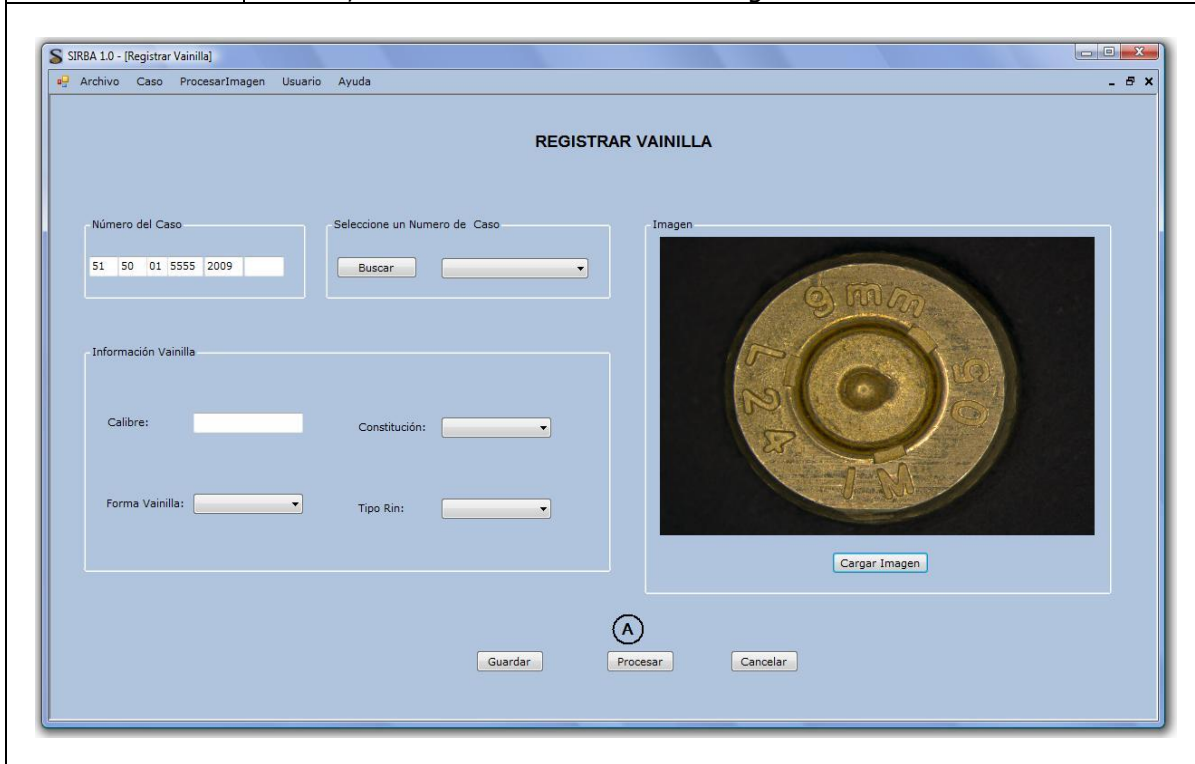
SIRBA 1.0 - [Registrar Vainilla]

Archivo Caso ProcesarImagen Usuario Ayuda

REGISTRAR VAINILLA

Número del Caso

51 50 01 5555 2009

Seleccione un Numero de Caso

Buscar

Imagen

9mm
L 2 4
5 0
I M

Información Vainilla

Calibre:

Constitución:

Forma Vainilla:

Tipo Rin:

Cargar Imagen

A

Guardar Procesar Cancelar